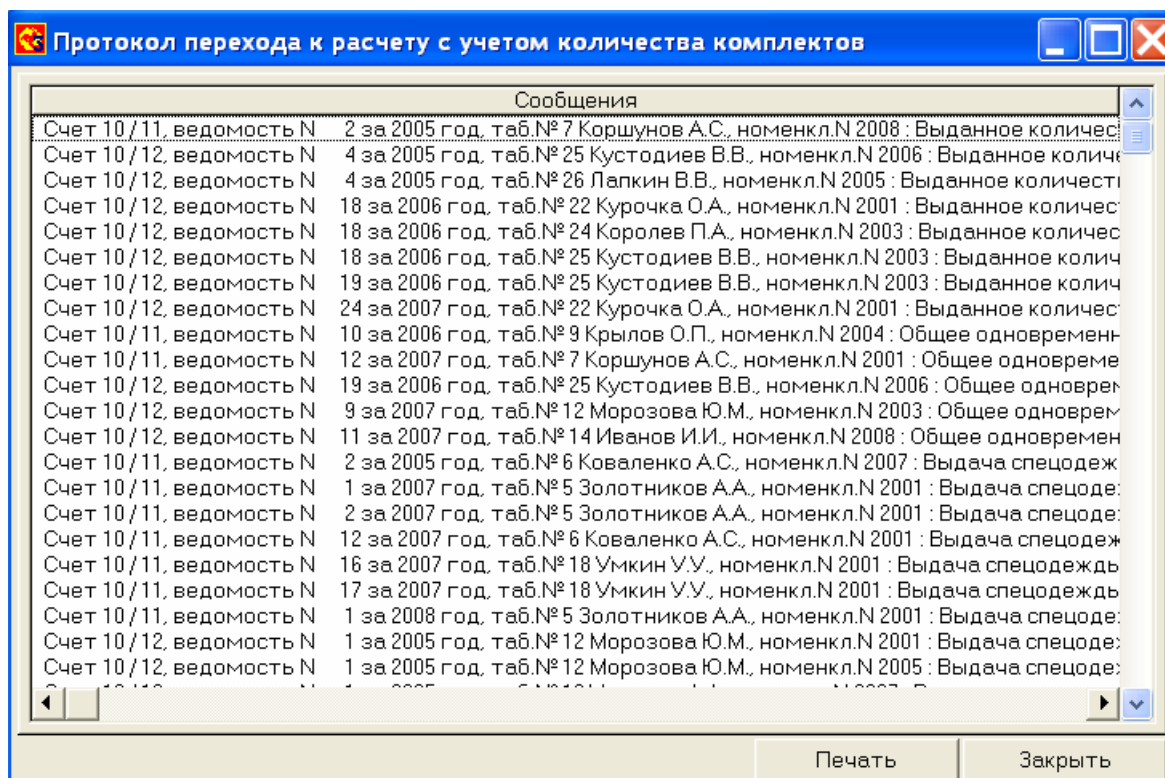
Протокол перехода к расчету с учетом количества комплектов

Сообщения

Счет 10/11, ведомость N 2 за 2005 год, таб.№ 7 Коршунов А.С., номенкл.N 2008 : Выданное количес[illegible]
Счет 10/12, ведомость N 4 за 2005 год, таб.№ 25 Кустодиев В.В., номенкл.N 2006 : Выданное количе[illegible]
Счет 10/12, ведомость N 4 за 2005 год, таб.№ 26 Лапкин В.В., номенкл.N 2005 : Выданное количест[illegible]
Счет 10/12, ведомость N 18 за 2006 год, таб.№ 22 Курочка О.А., номенкл.N 2001 : Выданное количес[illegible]
Счет 10/12, ведомость N 18 за 2006 год, таб.№ 24 Королев П.А., номенкл.N 2003 : Выданное количес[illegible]
Счет 10/12, ведомость N 18 за 2006 год, таб.№ 25 Кустодиев В.В., номенкл.N 2003 : Выданное колич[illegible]
Счет 10/12, ведомость N 19 за 2006 год, таб.№ 25 Кустодиев В.В., номенкл.N 2003 : Выданное колич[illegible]
Счет 10/12, ведомость N 24 за 2007 год, таб.№ 22 Курочка О.А., номенкл.N 2001 : Выданное количес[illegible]
Счет 10/11, ведомость N 10 за 2006 год, таб.№ 9 Крылов О.П., номенкл.N 2004 : Общее одновременн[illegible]
Счет 10/11, ведомость N 12 за 2007 год, таб.№ 7 Коршунов А.С., номенкл.N 2001 : Общее одновреме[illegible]
Счет 10/12, ведомость N 19 за 2006 год, таб.№ 25 Кустодиев В.В., номенкл.N 2006 : Общее одновре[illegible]
Счет 10/12, ведомость N 9 за 2007 год, таб.№ 12 Морозова Ю.М., номенкл.N 2003 : Общее одновре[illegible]
Счет 10/12, ведомость N 11 за 2007 год, таб.№ 14 Иванов И.И., номенкл.N 2008 : Общее одновремен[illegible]
Счет 10/11, ведомость N 2 за 2005 год, таб.№ 6 Коваленко А.С., номенкл.N 2007 : Выдача спецодеж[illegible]
Счет 10/11, ведомость N 1 за 2007 год, таб.№ 5 Золотников А.А., номенкл.N 2001 : Выдача спецоде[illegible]
Счет 10/11, ведомость N 2 за 2007 год, таб.№ 5 Золотников А.А., номенкл.N 2001 : Выдача спецоде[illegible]
Счет 10/11, ведомость N 12 за 2007 год, таб.№ 6 Коваленко А.С., номенкл.N 2001 : Выдача спецодеж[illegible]
Счет 10/11, ведомость N 16 за 2007 год, таб.№ 18 Умкин У.У., номенкл.N 2001 : Выдача спецодежд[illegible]
Счет 10/11, ведомость N 17 за 2007 год, таб.№ 18 Умкин У.У., номенкл.N 2001 : Выдача спецодежды
Счет 10/11, ведомость N 1 за 2008 год, таб.№ 5 Золотников А.А., номенкл.N 2001 : Выдача спецоде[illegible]
Счет 10/12, ведомость N 1 за 2005 год, таб.№ 12 Морозова Ю.М., номенкл.N 2001 : Выдача спецоде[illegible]
Счет 10/12, ведомость N 1 за 2005 год, таб.№ 12 Морозова Ю.М., номенкл.N 2005 : Выдача спецоде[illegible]
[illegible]

Печать
Закрыть